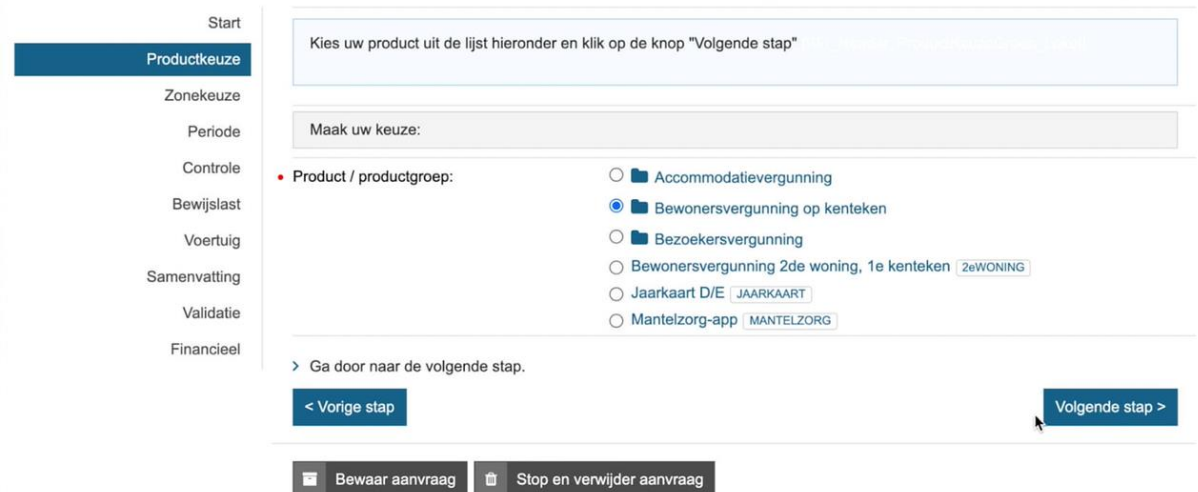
Start
Productkeuze
Zonekeuze
Periode
Controle
Bewijslast
Voertuig
Samenvatting
Validatie
Financieel

Kies uw product uit de lijst hieronder en klik op de knop "Volgende stap"

Maak uw keuze:

Product / productgroep:

Accommodatievergunning
Bewonersvergunning op kenteken
Bezoekersvergunning
Bewonersvergunning 2de woning, 1e kenteken 2eWONING
Jaarkaart D/E JAARKAART
Mantelzorg-app MANTELZORG

> Ga door naar de volgende stap.

< Vorige stap

Volgende stap >

Bewaar aanvraag

Stop en verwijder aanvraag